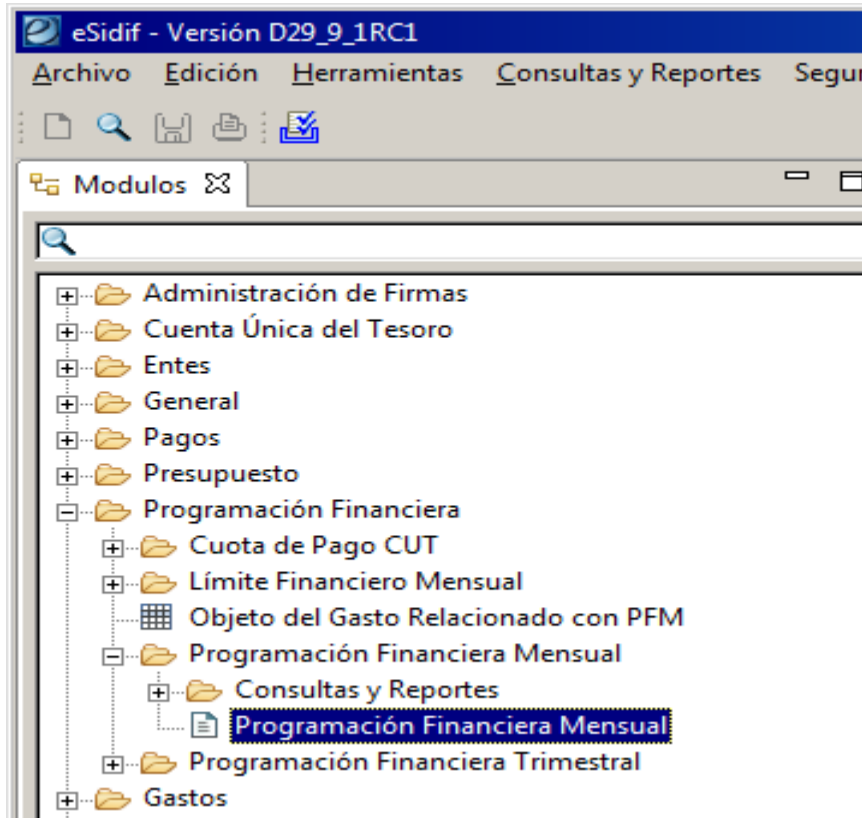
eSidif - Versión D29_9_1RC1

Archivo Edición Herramientas Consultas y Reportes Segur

Modulos

Administración de Firmas
Cuenta Única del Tesoro
Entes
General
Pagos
Presupuesto
Programación Financiera
Cuota de Pago CUT
Límite Financiero Mensual
Objeto del Gasto Relacionado con PFM
Programación Financiera Mensual
Consultas y Reportes
Programación Financiera Mensual
Programación Financiera Trimestral
Gastos